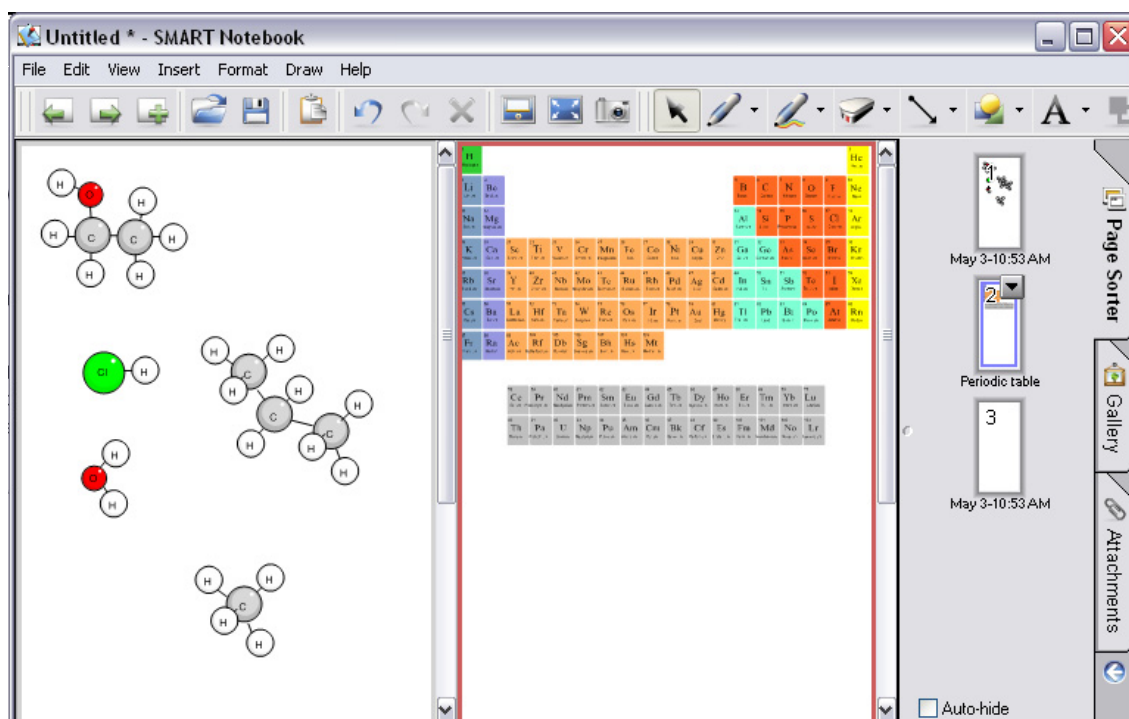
Untitled * - SMART Notebook

File Edit View Insert Format Draw Help

H
H O
H C C H
H H H H

Cl H

H H
H C
H C C H
H H H
H H

H
O
H

H H
H C H
H

H He
Li Be B C N O F Ne
Na Mg Al Si P S Cl Ar
K Ca Sc Ti V Cr Mn Fe Co Ni Cu Zn Ga Ge As Se Br Kr
Rb Sr Y Zr Nb Mo Tc Ru Rh Pd Ag Cd In Sn Sb Te I Xe
Cs Ba La Hf Ta W Re Os Ir Pt Au Hg Tl Pb Bi Po At Rn
Fr Ra Ac Rf Db Sg Bh Hs Mt

Ce Pr Nd Pm Sm Eu Gd Tb Dy Ho Er Tm Yb Lu
Th Pa U Np Pu Am Cm Bk Cf Es Fm Md No Lr

1
May 3-10:53 AM
2
Periodic table
3
May 3-10:53 AM

Auto-hide

Page Sorter
Gallery
Attachments